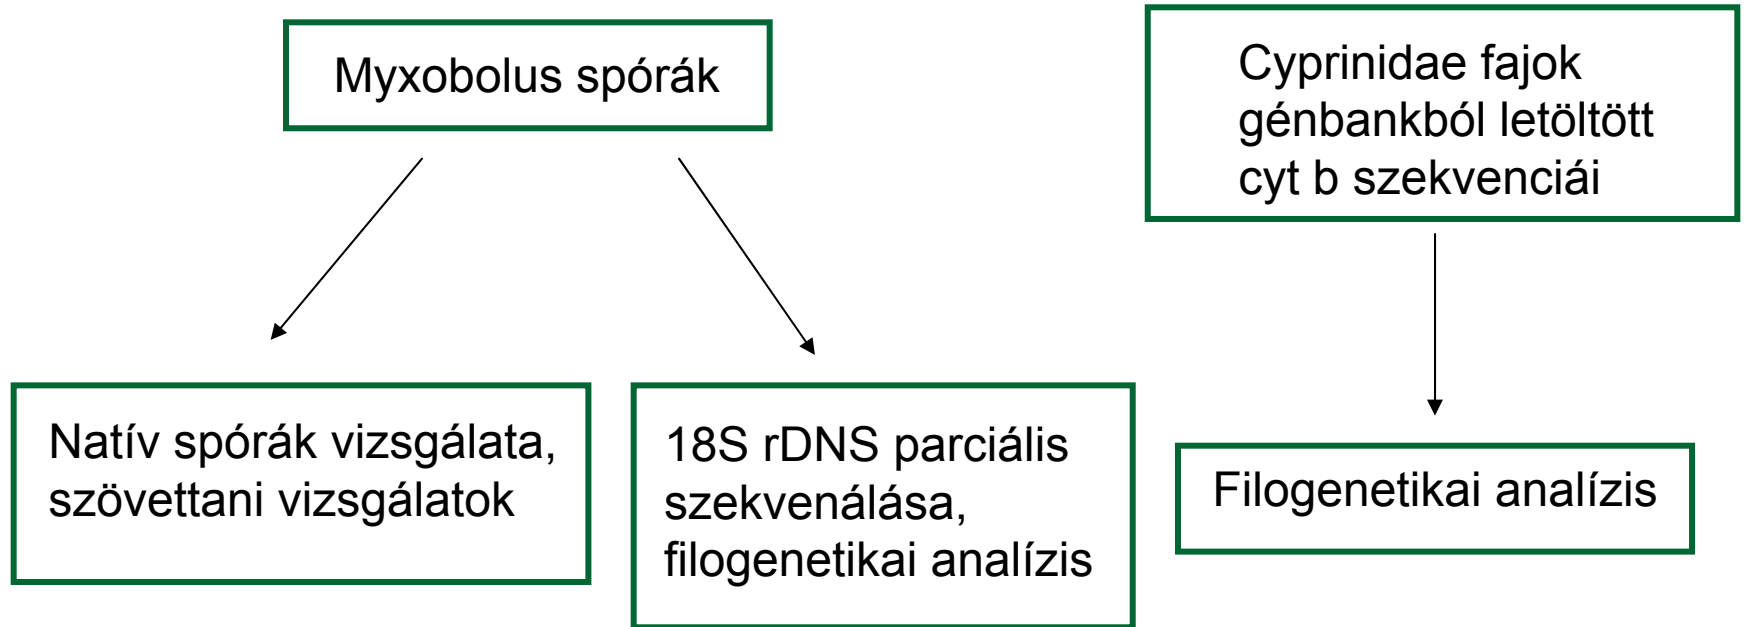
Myxobolus spórák

Cyprinidae fajok génbankból letöltött cyt b szekvenciái

Natív spórák vizsgálata, szövettani vizsgálatok

18S rDNS parciális szekvenálása, filogenetikai analízis

Filogenetikai analízis